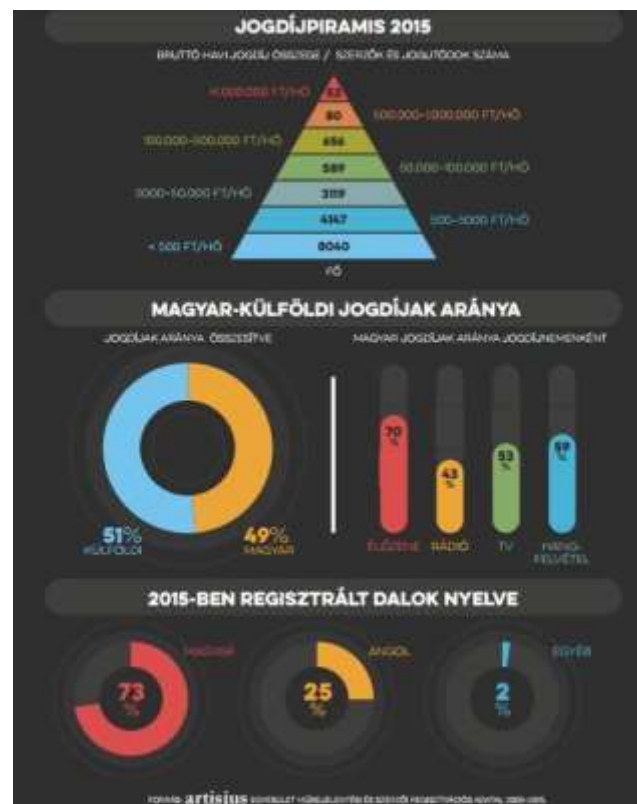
JOGDÍJPIRAMIS 2015

BRUTTÓ HAVI JOGDÍJ ÖSSZEGE / SZERZŐK ÉS JOGUTÓDOK SZÁMA

1.000.000 FT/HÓ 52
80 500.000-1.000.000 FT/HÓ
100.000-500.000 FT/HÓ 456
589 50.000-100.000 FT/HÓ
5000-50.000 FT/HÓ 3119
4147 500-5000 FT/HÓ
< 500 FT/HÓ 8040
FŐ

MAGYAR-KÜLFÖLDI JOGDÍJAK ARÁNYA

JOGDÍJAK ARÁNYA ÖSSZESÍTVE

51% KÜLFÖLDI

49% MAGYAR

MAGYAR JOGDÍJAK ARÁNYA JOGDÍJNEMENKÉNT

70 % ELŐADÁS
43 % RÁDIÓ
53 % TV
69 % HANGFELVÉTEL

2015-BEN REGISZTRÁLT DALOK NYELVE

73 % MAGYAR

25 % ANGOL

2 % EGYÉB

FORRÁS: artisjus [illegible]